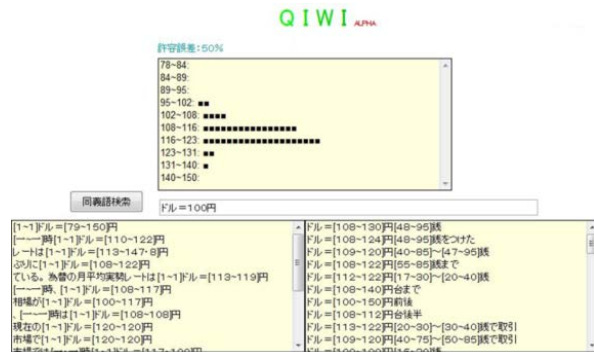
QIWI ALPHA

許容誤差:50%

78~84:
84~89:
89~95:
95~102: ■■
102~108: ■■■■
108~116: ■■■■■■■■■■■■■■■
116~123: ■■■■■■■■■■■■■■■■■■■■
123~131: ■■
131~140: ■
140~150:

同義語検索

ドル=100円

[1~1]ドル=[79~150]円
[一~一]時[1~1]ドル=[110~122]円
レートは[1~1]ドル=[113~147.8]円
ぶりに[1~1]ドル=[108~122]円
ている。為替の月平均実勢レートは[1~1]ドル=[113~119]円
[一~一]時、[1~1]ドル=[108~117]円
相場が[1~1]ドル=[100~117]円
、[一~一]時は[1~1]ドル=[108~108]円
現在の[1~1]ドル=[120~120]円
市場で[1~1]ドル=[120~120]円
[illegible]

ドル=[108~130]円[48~95]銭
ドル=[108~124]円[48~95]銭をつけた
ドル=[109~120]円[40~85]~[47~95]銭
ドル=[108~122]円[55~85]銭まで
ドル=[112~122]円[17~30]~[20~40]銭
ドル=[108~140]円台まで
ドル=[100~150]円前後
ドル=[108~112]円台後半
ドル=[113~122]円[20~30]~[30~40]銭で取引
ドル=[109~120]円[40~75]~[50~85]銭で取引
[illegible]